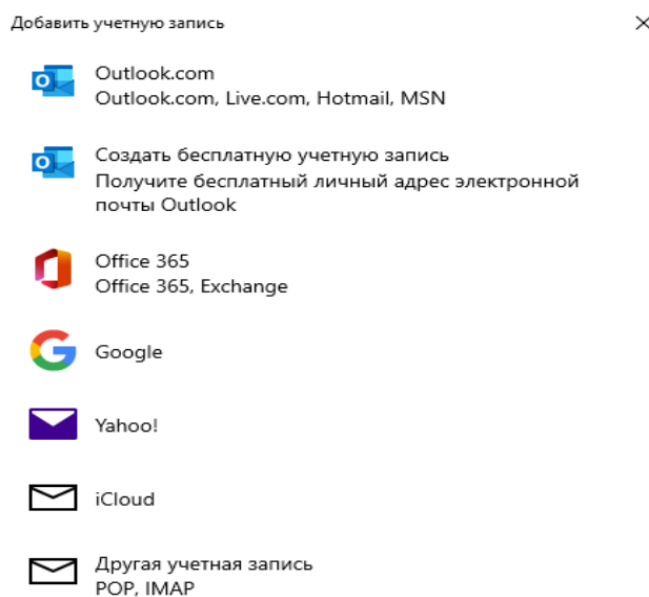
Добавить учетную запись

×

Outlook.com
Outlook.com, Live.com, Hotmail, MSN

Создать бесплатную учетную запись
Получите бесплатный личный адрес электронной почты Outlook

Office 365
Office 365, Exchange

Google

Yahoo!

iCloud

Другая учетная запись
POP, IMAP